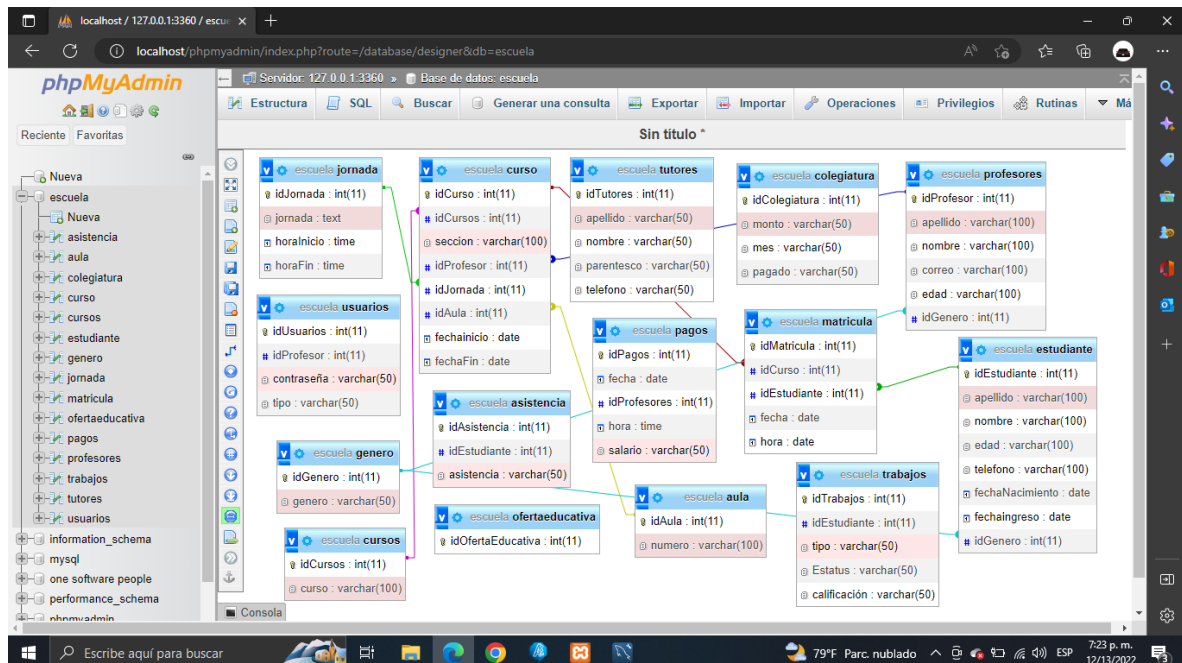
localhost / 127.0.0.1:3360 / escu ×  +

localhost/phpmyadmin/index.php?route=/database/designer&db=escuela

phpMyAdmin

Reciente  Favoritas

Nueva
escuela
Nueva
asistencia
aula
colegiatura
curso
cursos
estudiante
genero
jornada
matricula
ofertaeducativa
pagos
profesores
trabajos
tutores
usuarios
information_schema
mysql
one software people
performance_schema
phpmyadmin

Servidor: 127.0.0.1:3360 » Base de datos: escuela

Estructura  SQL  Buscar  Generar una consulta  Exportar  Importar  Operaciones  Privilegios  Rutinas  Má

Sin título *

escuela jornada
idJornada : int(11)
jornada : text
horaInicio : time
horaFin : time

escuela curso
idCurso : int(11)
idCursos : int(11)
seccion : varchar(100)
idProfesor : int(11)
idJornada : int(11)
idAula : int(11)
fechainicio : date
fechaFin : date

escuela tutores
idTutores : int(11)
apellido : varchar(50)
nombre : varchar(50)
parentesco : varchar(50)
telefono : varchar(50)

escuela colegiatura
idColegiatura : int(11)
monto : varchar(50)
mes : varchar(50)
pagado : varchar(50)

escuela profesores
idProfesor : int(11)
apellido : varchar(100)
nombre : varchar(100)
correo : varchar(100)
edad : varchar(100)
idGenero : int(11)

escuela usuarios
idUsuarios : int(11)
idProfesor : int(11)
contraseña : varchar(50)
tipo : varchar(50)

escuela pagos
idPagos : int(11)
fecha : date
idProfesores : int(11)
hora : time
salario : varchar(50)

escuela matricula
idMatricula : int(11)
idCurso : int(11)
idEstudiante : int(11)
fecha : date
hora : date

escuela estudiante
idEstudiante : int(11)
apellido : varchar(100)
nombre : varchar(100)
edad : varchar(100)
telefono : varchar(100)
fechaNacimiento : date
fechaingreso : date
idGenero : int(11)

escuela asistencia
idAsistencia : int(11)
idEstudiante : int(11)
asistencia : varchar(50)

escuela genero
idGenero : int(11)
genero : varchar(50)

escuela aula
idAula : int(11)
numero : varchar(100)

escuela trabajos
idTrabajos : int(11)
idEstudiante : int(11)
tipo : varchar(50)
Estatus : varchar(50)
calificación : varchar(50)

escuela ofertaeducativa
idOfertaEducativa : int(11)

escuela cursos
idCursos : int(11)
curso : varchar(100)

Consola

Escribe aquí para buscar
79°F Parc. nublado  ESP  7:23 p. m.  12/13/2022